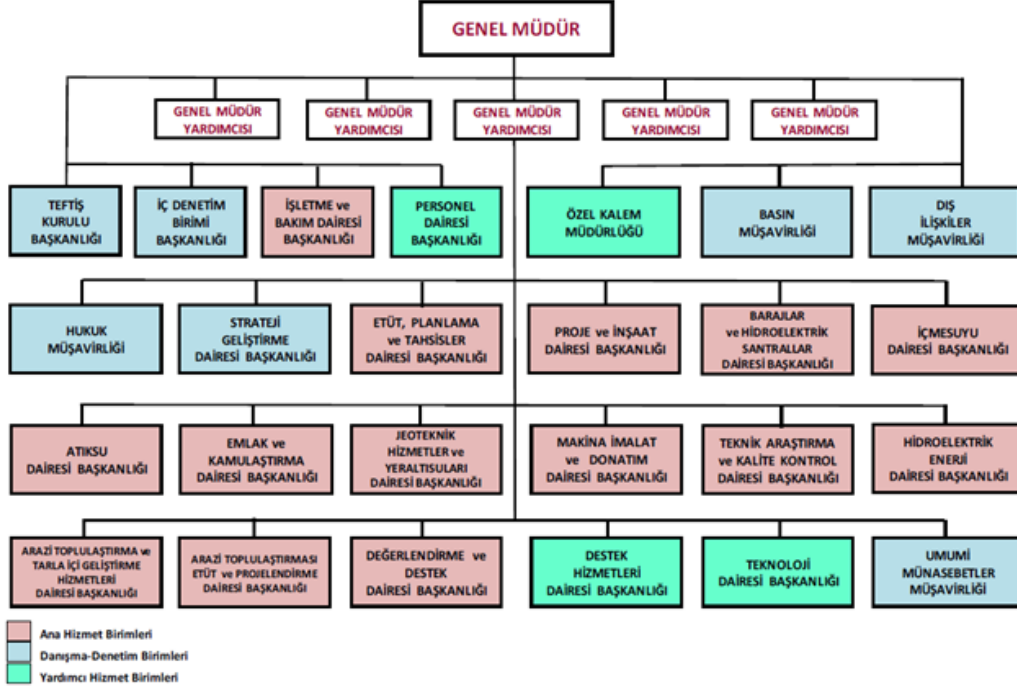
GENEL MÜDÜR

GENEL MÜDÜR YARDIMCISI

GENEL MÜDÜR YARDIMCISI

GENEL MÜDÜR YARDIMCISI

GENEL MÜDÜR YARDIMCISI

GENEL MÜDÜR YARDIMCISI

TEFTİŞ KURULU BAŞKANLIĞI

İÇ DENETİM BİRİMİ BAŞKANLIĞI

İŞLETME ve BAKIM DAİRESİ BAŞKANLIĞI

PERSONEL DAİRESİ BAŞKANLIĞI

ÖZEL KALEM MÜDÜRLÜĞÜ

BASIN MÜŞAVİRLİĞİ

DIŞ İLİŞKİLER MÜŞAVİRLİĞİ

HUKUK MÜŞAVİRLİĞİ

STRATEJİ GELİŞTİRME DAİRESİ BAŞKANLIĞI

ETÜT, PLANLAMA ve TAHSİSLER DAİRESİ BAŞKANLIĞI

PROJE ve İNŞAAT DAİRESİ BAŞKANLIĞI

BARAJLAR ve HİDROELEKTRİK SANTRALLAR DAİRESİ BAŞKANLIĞI

İÇMESUYU DAİRESİ BAŞKANLIĞI

ATIKSU DAİRESİ BAŞKANLIĞI

EMLAK ve KAMULAŞTIRMA DAİRESİ BAŞKANLIĞI

JEOTEKNİK HİZMETLER ve YERALTISULARI DAİRESİ BAŞKANLIĞI

MAKİNA İMALAT ve DONATIM DAİRESİ BAŞKANLIĞI

TEKNİK ARAŞTIRMA ve KALİTE KONTROL DAİRESİ BAŞKANLIĞI

HİDROELEKTRİK ENERJİ DAİRESİ BAŞKANLIĞI

ARAZİ TOPLULAŞTIRMA ve TARLA İÇİ GELİŞTİRME HİZMETLERİ DAİRESİ BAŞKANLIĞI

ARAZİ TOPLULAŞTIRMASI ETÜT ve PROJELENDİRME DAİRESİ BAŞKANLIĞI

DEĞERLENDİRME ve DESTEK DAİRESİ BAŞKANLIĞI

DESTEK HİZMETLERİ DAİRESİ BAŞKANLIĞI

TEKNOLOJİ DAİRESİ BAŞKANLIĞI

UMUMİ MÜNASEBETLER MÜŞAVİRLİĞİ

Ana Hizmet Birimleri
Danışma-Denetim Birimleri
Yardımcı Hizmet Birimleri